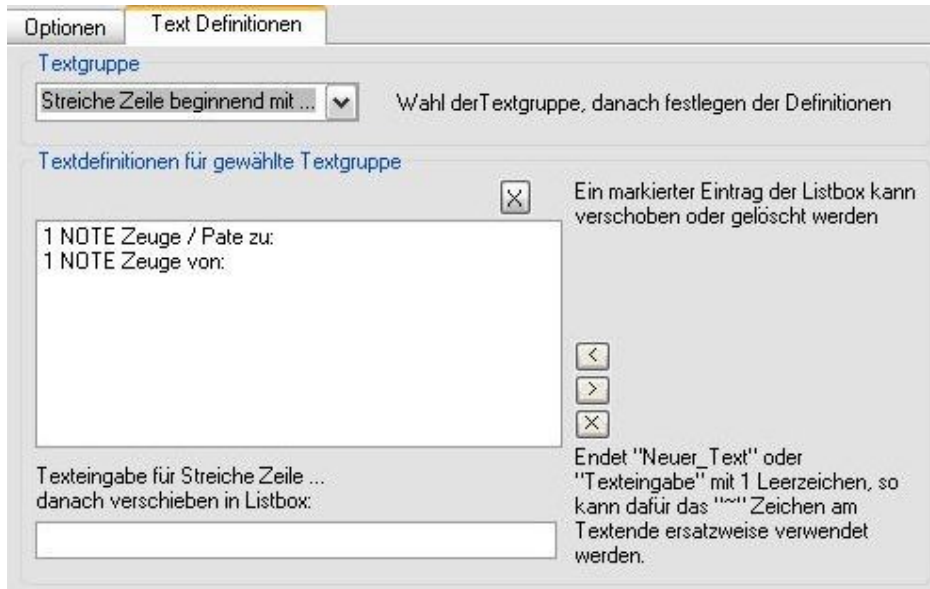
Optionen | Text Definitionen

Textgruppe

Streiche Zeile beginnend mit ...

Wahl derTextgruppe, danach festlegen der Definitionen

Textdefinitionen für gewählte Textgruppe

X

Ein markierter Eintrag der Listbox kann verschoben oder gelöscht werden

1 NOTE Zeuge / Pate zu:
1 NOTE Zeuge von:

<
>
X

Texteingabe für Streiche Zeile ...
danach verschieben in Listbox:

Endet "Neuer_Text" oder "Texteingabe" mit 1 Leerzeichen, so kann dafür das "~" Zeichen am Textende ersatzweise verwendet werden.